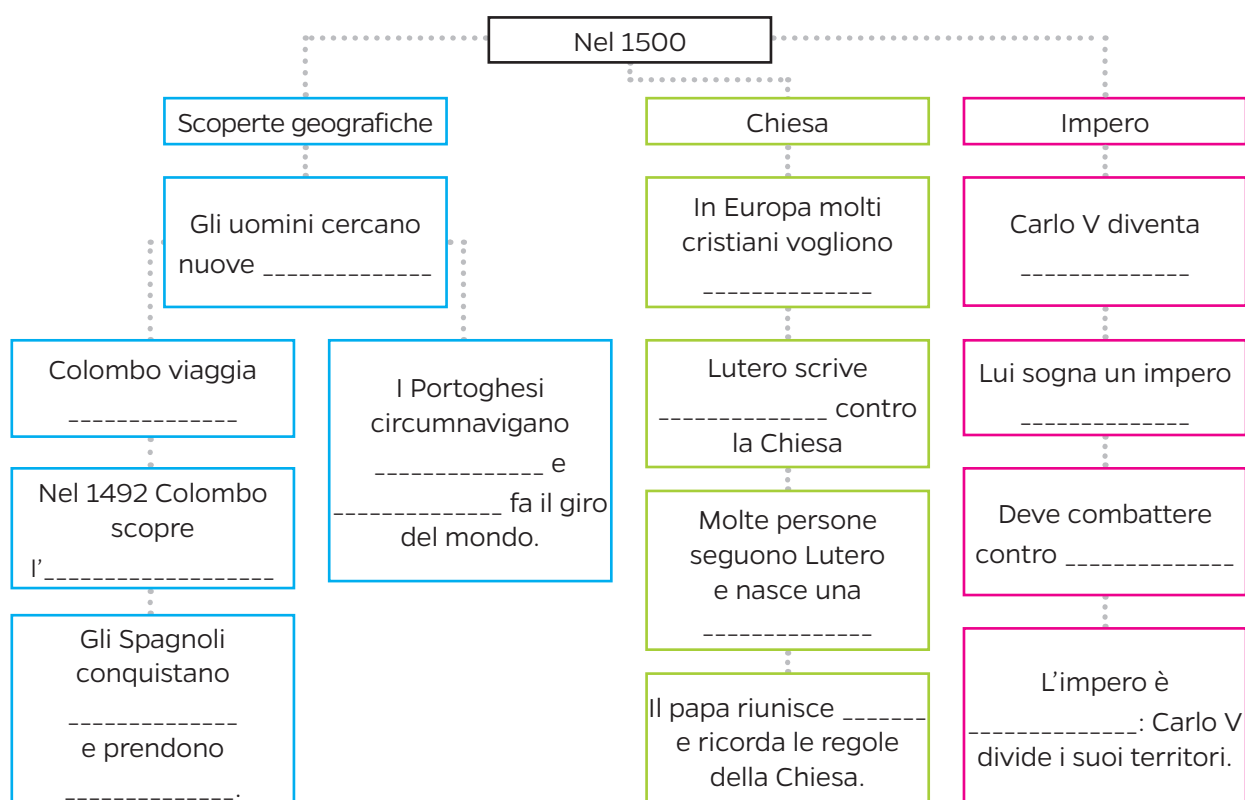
Nel 1500

Scoperte geografiche

Gli uomini cercano nuove _____________

Colombo viaggia _____________

Nel 1492 Colombo scopre l'_________________

Gli Spagnoli conquistano _____________ e prendono _____________.

I Portoghesi circumnavigano _____________ e _____________ fa il giro del mondo.

Chiesa

In Europa molti cristiani vogliono _____________

Lutero scrive _____________ contro la Chiesa

Molte persone seguono Lutero e nasce una _____________

Il papa riunisce ______ e ricorda le regole della Chiesa.

Impero

Carlo V diventa _____________

Lui sogna un impero _____________

Deve combattere contro _____________

L'impero è _____________: Carlo V divide i suoi territori.